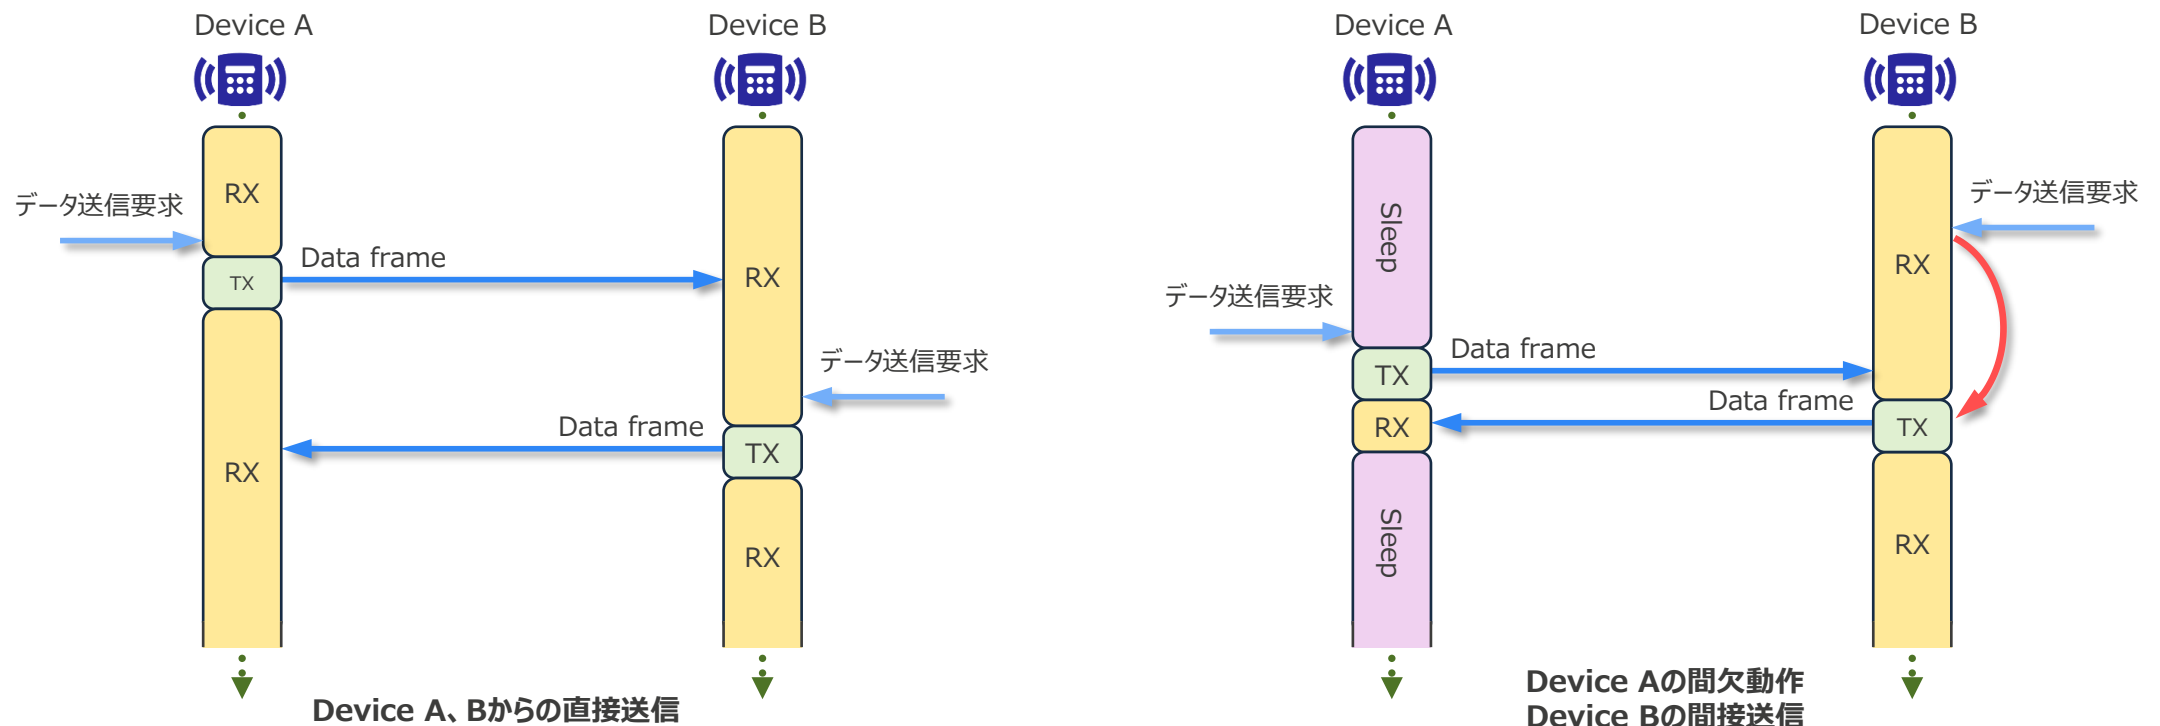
Device A

Device B

RX

データ送信要求

TX

Data frame

RX

データ送信要求

Data frame

TX

RX

RX

Device A、Bからの直接送信

Device A

Device B

Sleep

データ送信要求

RX

データ送信要求

TX

Data frame

Data frame

RX

TX

Sleep

RX

Device Aの間欠動作
Device Bの間接送信